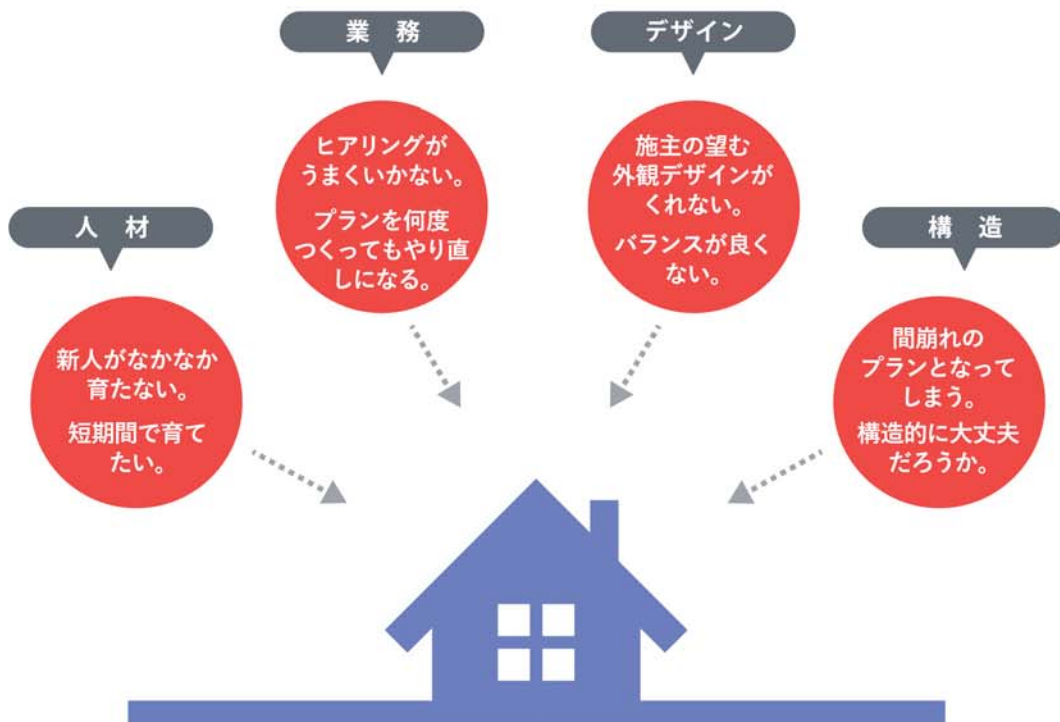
業　務

ヒアリングがうまくいかない。

プランを何度つくってもやり直しになる。

デザイン

施主の望む外観デザインがくれない。

バランスが良くない。

人　材

新人がなかなか育たない。

短期間で育てたい。

構　造

間崩れのプランとなってしまう。

構造的に大丈夫だろうか。